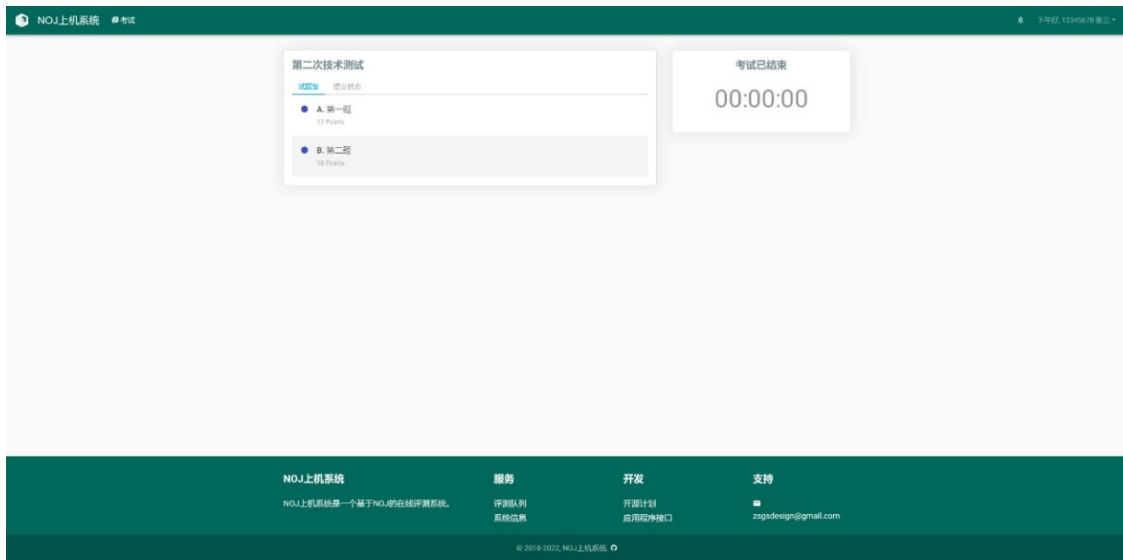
NOJ上机系统 考试

下午好, 12345678 张三

第二次技术测试

试题集 提交状态

A. 第一题
17 Points

B. 第二题
18 Points

考试已结束

00:00:00

NOJ上机系统

NOJ上机系统是一个基于NOJ的在线评测系统。

服务

评测队列
系统信息

开发

开源计划
应用程序接口

支持

zsgsdesign@gmail.com

© 2018-2022, NOJ上机系统.